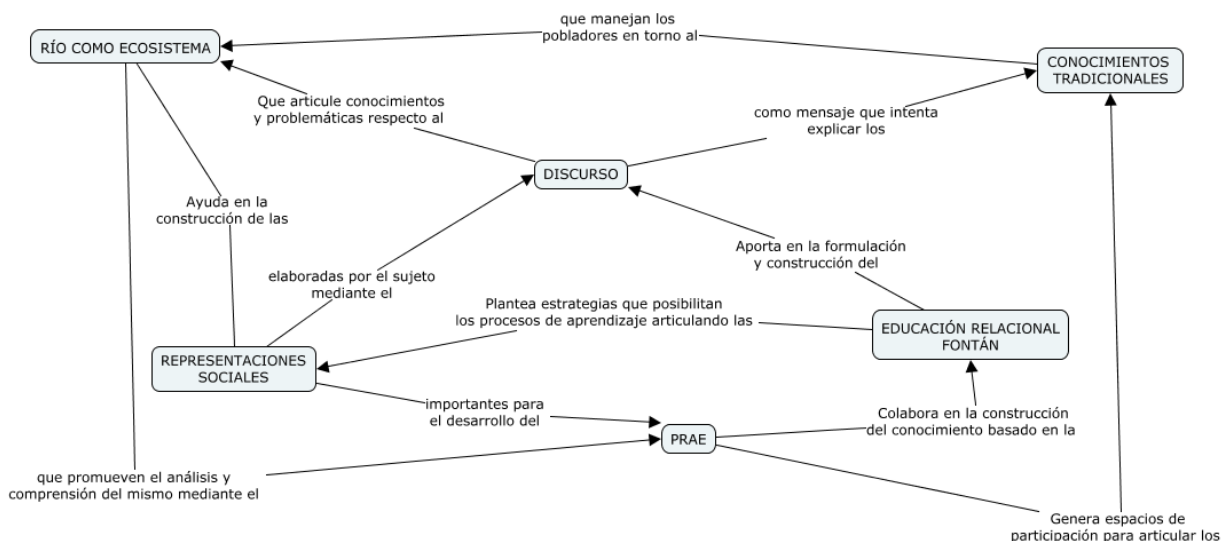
RÍO COMO ECOSISTEMA

que manejan los pobladores en torno al

CONOCIMIENTOS TRADICIONALES

Que articule conocimientos y problemáticas respecto al

como mensaje que intenta explicar los

DISCURSO

Ayuda en la construcción de las

Aporta en la formulación y construcción del

elaboradas por el sujeto mediante el

Plantea estrategias que posibilitan los procesos de aprendizaje articulando las

EDUCACIÓN RELACIONAL FONTÁN

REPRESENTACIONES SOCIALES

importantes para el desarrollo del

Colabora en la construcción del conocimiento basado en la

PRAE

que promueven el análisis y comprensión del mismo mediante el

Genera espacios de participación para articular los